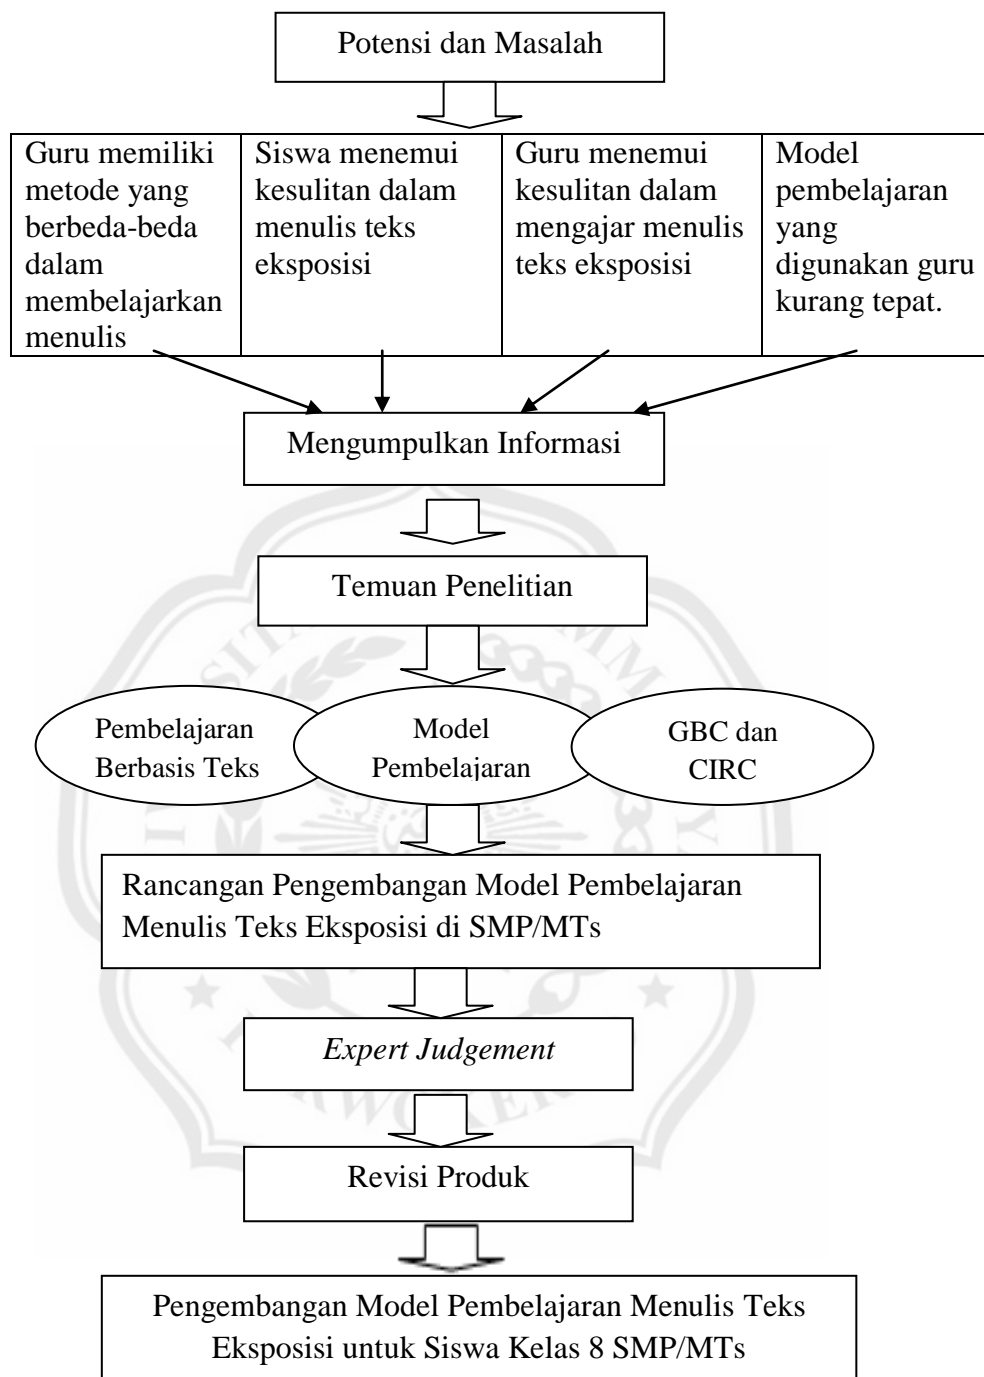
Potensi dan Masalah

| Guru memiliki metode yang berbeda-beda dalam membelajarkan menulis | Siswa menemui kesulitan dalam menulis teks eksposisi | Guru menemui kesulitan dalam mengajar menulis teks eksposisi | Model pembelajaran yang digunakan guru kurang tepat. |
|---|---|---|---|

Mengumpulkan Informasi

Temuan Penelitian

Pembelajaran Berbasis Teks

Model Pembelajaran

GBC dan CIRC

Rancangan Pengembangan Model Pembelajaran Menulis Teks Eksposisi di SMP/MTs

*Expert Judgement*

Revisi Produk

Pengembangan Model Pembelajaran Menulis Teks Eksposisi untuk Siswa Kelas 8 SMP/MTs